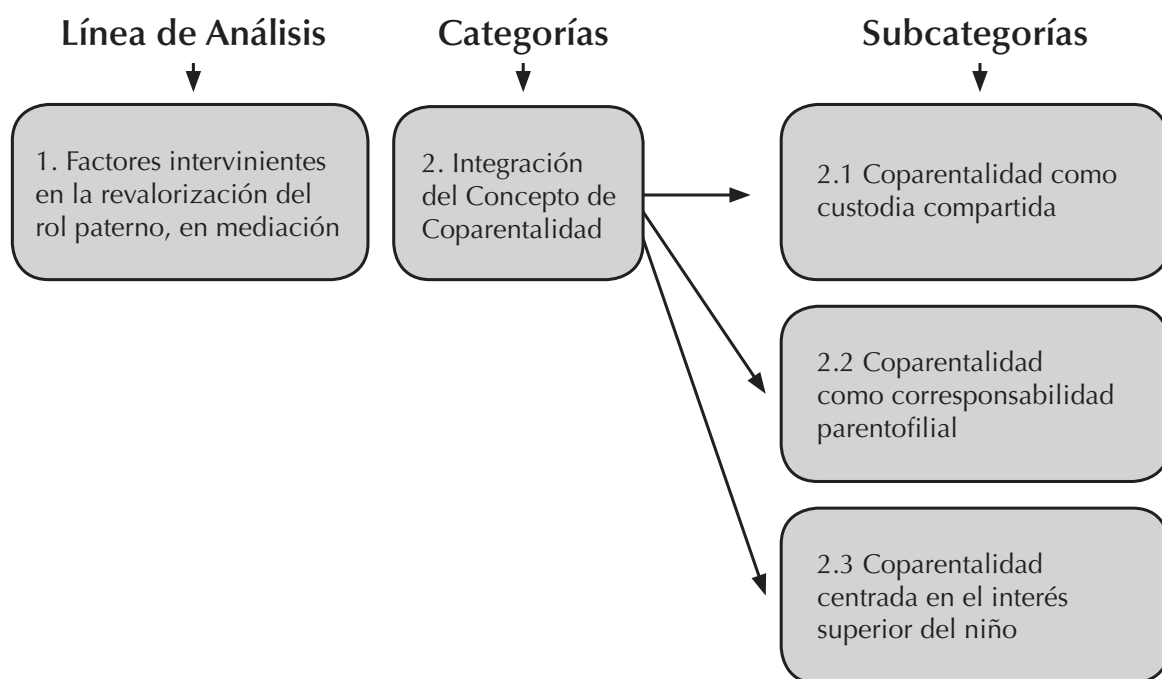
Línea de Análisis

Categorías

Subcategorías

1. Factores intervinientes en la revalorización del rol paterno, en mediación

2. Integración del Concepto de Coparentalidad

2.1 Coparentalidad como custodia compartida

2.2 Coparentalidad como corresponsabilidad parentofilial

2.3 Coparentalidad centrada en el interés superior del niño